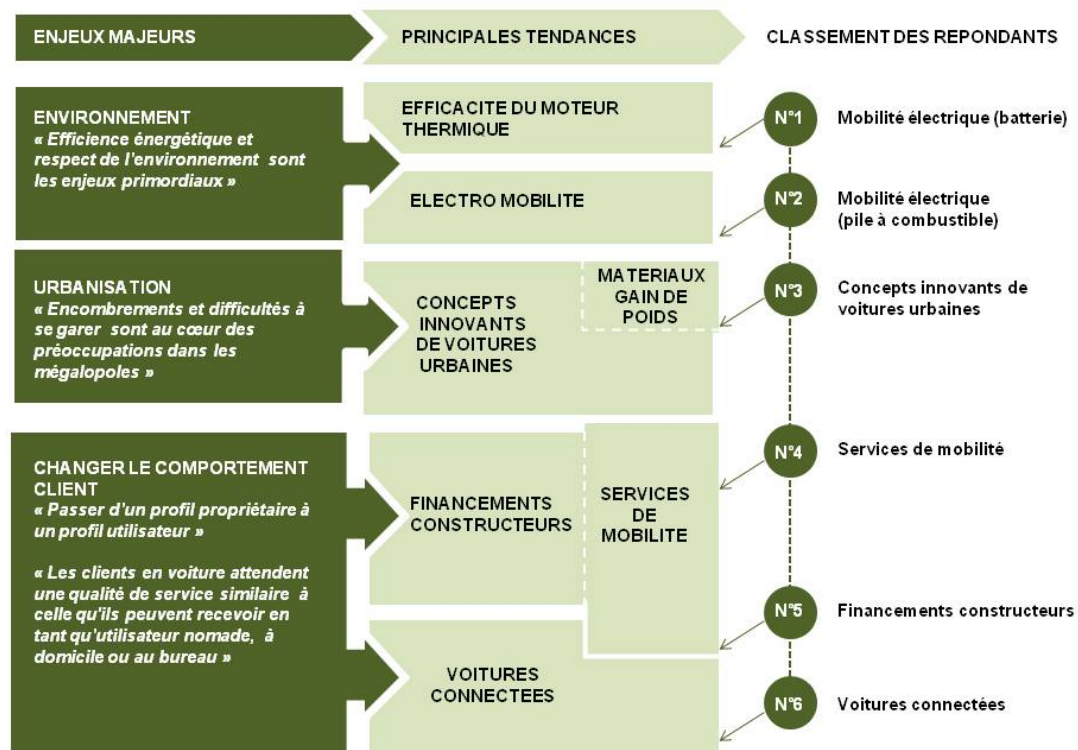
ENJEUX MAJEURS

PRINCIPALES TENDANCES

CLASSEMENT DES REPONDANTS

ENVIRONNEMENT
« Efficience énergétique et respect de l'environnement sont les enjeux primordiaux »

EFFICACITE DU MOTEUR THERMIQUE

ELECTRO MOBILITE

N°1 Mobilité électrique (batterie)

N°2 Mobilité électrique (pile à combustible)

URBANISATION
« Encombrements et difficultés à se garer sont au cœur des préoccupations dans les mégalopoles »

CONCEPTS INNOVANTS DE VOITURES URBAINES

MATERIAUX GAIN DE POIDS

N°3 Concepts innovants de voitures urbaines

CHANGER LE COMPORTEMENT CLIENT
« Passer d'un profil propriétaire à un profil utilisateur »

« Les clients en voiture attendent une qualité de service similaire à celle qu'ils peuvent recevoir en tant qu'utilisateur nomade, à domicile ou au bureau »

FINANCEMENTS CONSTRUCTEURS

SERVICES DE MOBILITE

VOITURES CONNECTEES

N°4 Services de mobilité

N°5 Financements constructeurs

N°6 Voitures connectées